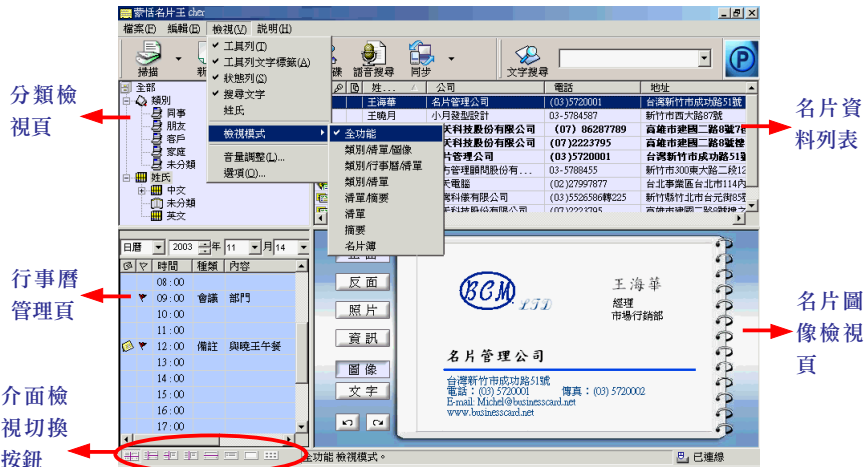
蒙恬名片王 chex

檔案(F) 編輯(E) 檢視(V) 說明(H)

工具列(T)
工具列文字標籤(A)
狀態列(S)
搜尋文字
姓氏

檢視模式
音量調整(L)...
選項(O)...

全功能
類別/清單/圖像
類別/行事曆/清單
類別/清單
清單/摘要
清單
摘要
名片簿

掃描 新 鍵 語音搜尋 同步 文字搜尋

全部
類別
同事
朋友
客戶
家庭
未分類
姓氏
中文
未分類
英文

| 姓... | 公司 | 電話 | 地址 |
|---|---|---|---|
| 王海華 | 名片管理公司 | (03)5720001 | 台灣新竹市成功路51號 |
| 王曉月 | 小月發財公司 | 03-5784587 | 新竹市西大路87號 |
| | 天科技股份有限公司 | (07) 86287789 | 高雄市建國二路8號7樓 |
| | 天科技股份有限公司 | (07)2223795 | 高雄市建國二路8號樓 |
| | 片管理公司 | (03)5720001 | 台灣新竹市成功路51號 |
| | 方管理顧問股份有... | 03-5788455 | 新竹市300東大路二段12 |
| | 天電腦 | (02)27997877 | 台北事業區台北市114內 |
| | 資科有限公司 | (03)5526586轉225 | 新竹市北市台元街85號 |
| | 天科技股份有限公司 | (07)2223795 | 高雄市建國二路8號樓 |

日曆 2003 年 11 月 14

時間 種類 內容
08:00
09:00 會議 部門
10:00
11:00
12:00 備註 與曉玉午餐
13:00
14:00
15:00
16:00
17:00

正面
反面
照片
資訊
圖像
文字

BCM 王海華
經理
市場行銷部
名片管理公司
台灣新竹市成功路51號
電話: (03) 5720001 傳真: (03) 5720002
E-mail: Michel@businesscard.net
www.businesscard.net

全功能 檢視模式。 已連線

分類檢視頁
行事曆管理頁
介面檢視切換按鈕
名片資料列表
名片圖像檢視頁